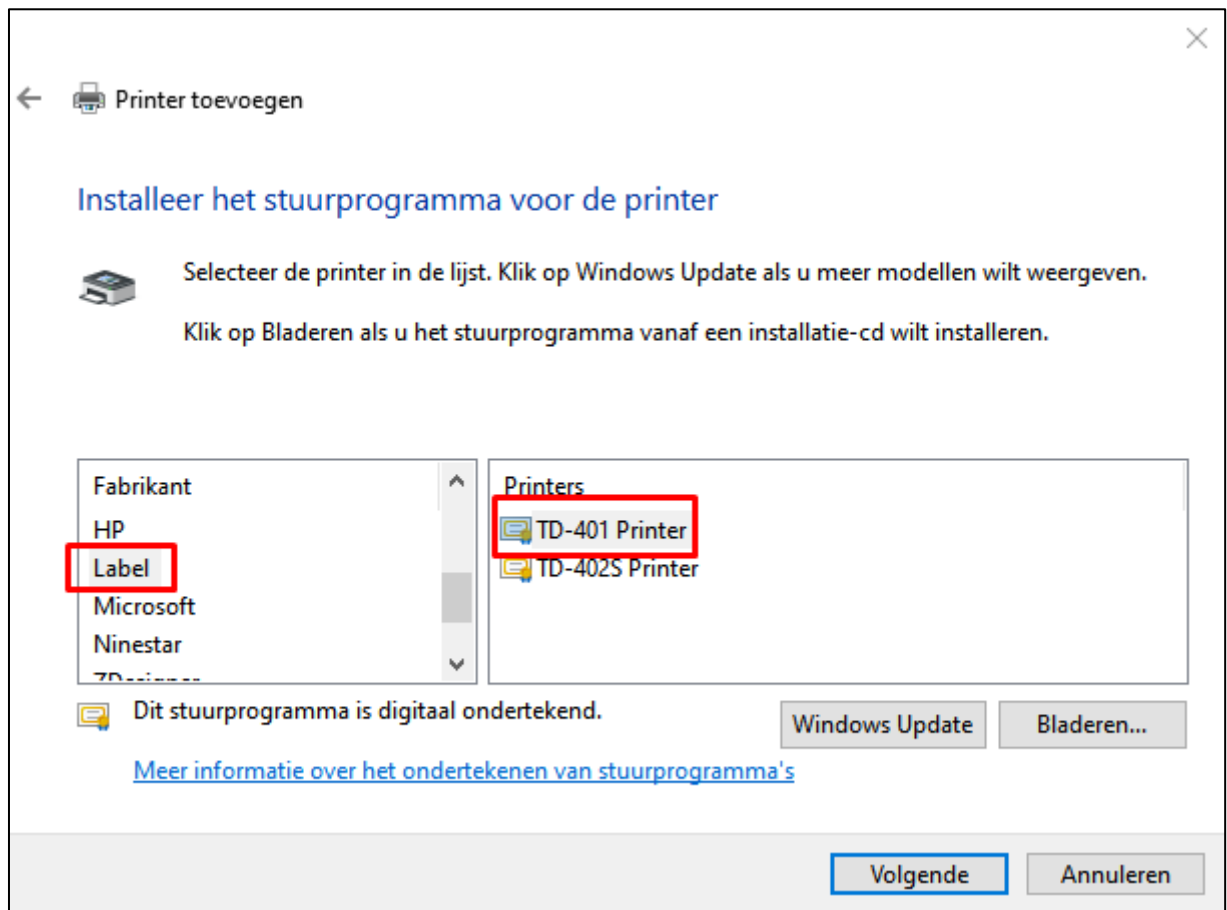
Printer toevoegen

Installeer het stuurprogramma voor de printer

Selecteer de printer in de lijst. Klik op Windows Update als u meer modellen wilt weergeven.

Klik op Bladeren als u het stuurprogramma vanaf een installatie-cd wilt installeren.

Fabrikant
HP
Label
Microsoft
Ninestar
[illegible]

Printers
TD-401 Printer
TD-402S Printer

Dit stuurprogramma is digitaal ondertekend.

Windows Update

Bladeren...

Meer informatie over het ondertekenen van stuurprogramma's

Volgende

Annuleren